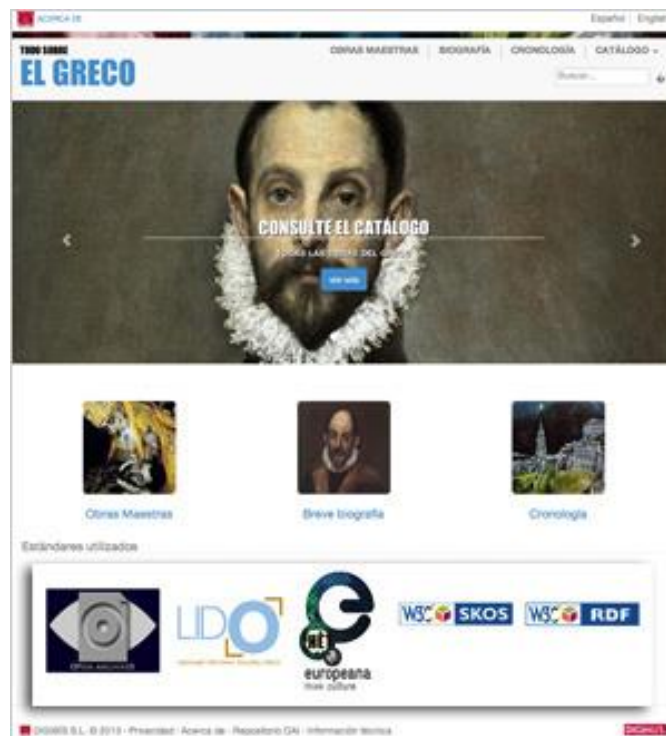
ACERCA DE

Español | English

TODO SOBRE
EL GRECO

OBRAS MAESTRAS | BIOGRAFÍA | CRONOLOGÍA | CATÁLOGO

Buscar...

CONSULTE EL CATÁLOGO

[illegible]

Ver más

Obras Maestras

Breve biografía

Cronología

Estándares utilizados

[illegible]

LIDO

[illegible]

europeana
think culture

W3C SKOS

W3C RDF

DIGIBIS S.L. © 2013 · Privacidad · Acerca de · Repositorio OAI · Información técnica

DIGIBIS